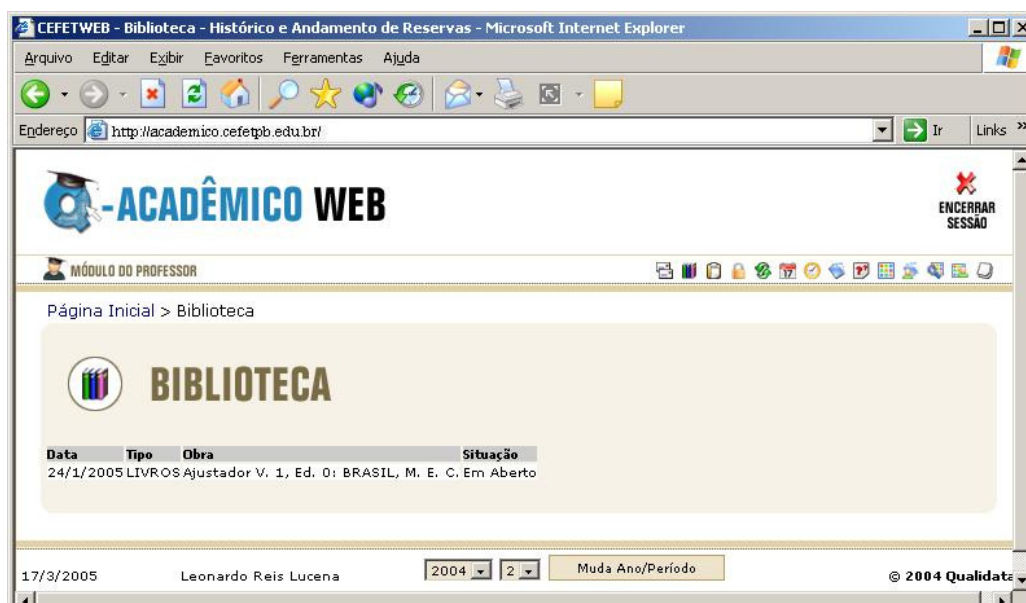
CEFETWEB - Biblioteca - Histórico e Andamento de Reservas - Microsoft Internet Explorer

Arquivo Editar Exibir Favoritos Ferramentas Ajuda

Endereço http://academico.cefetpb.edu.br/ Ir Links

-ACADÊMICO WEB

ENCERRAR SESSÃO

MÓDULO DO PROFESSOR

Página Inicial > Biblioteca

BIBLIOTECA

| Data | Tipo | Obra | Situação |
|---|---|---|---|
| 24/1/2005 | LIVROS | Ajustador V. 1, Ed. 0: BRASIL, M. E. C. | Em Aberto |

17/3/2005 Leonardo Reis Lucena 2004 2 Muda Ano/Período © 2004 Qualidata